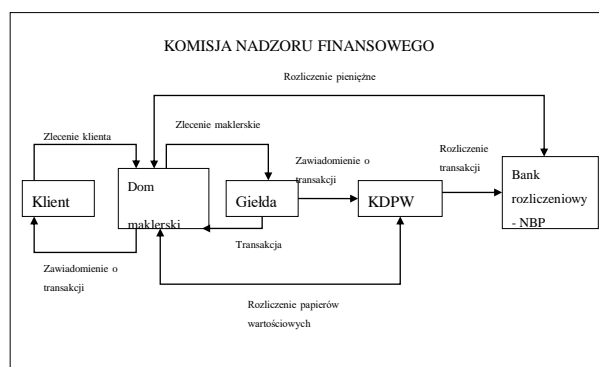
KOMISJA NADZORU FINANSOWEGO

Rozliczenie pieniężne

Zlecenie klienta

Zlecenie maklerskie

Zawiadomienie o transakcji

Rozliczenie transakcji

Klient

Dom maklerski

Giełda

KDPW

Bank rozliczeniowy - NBP

Transakcja

Zawiadomienie o transakcji

Rozliczenie papierów wartościowych